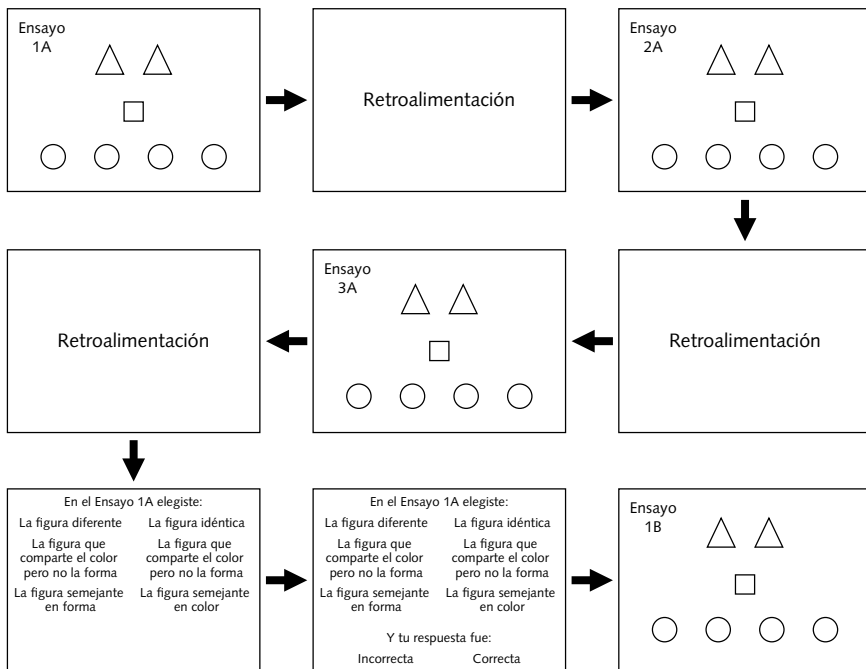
Ensayo 1A

Retroalimentación

Ensayo 2A

Retroalimentación

Ensayo 3A

Retroalimentación

En el Ensayo 1A elegiste:
La figura diferente
La figura idéntica
La figura que comparte el color pero no la forma
La figura que comparte el color pero no la forma
La figura semejante en forma
La figura semejante en color

En el Ensayo 1A elegiste:
La figura diferente
La figura idéntica
La figura que comparte el color pero no la forma
La figura que comparte el color pero no la forma
La figura semejante en forma
La figura semejante en color
Y tu respuesta fue:
Incorrecta
Correcta

Ensayo 1B